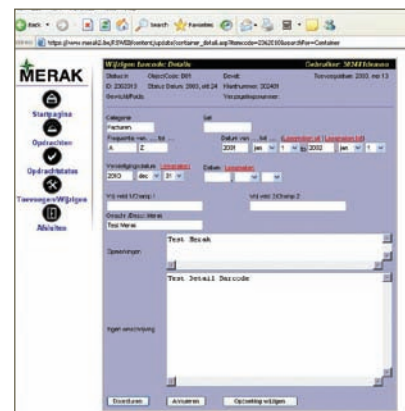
Back Search Favorites

https://www.merak2.be/ESMIS/content/update/container_detail.asp?itemcode=2362016&searchFor=Container

MERAK

Startpagina

Opdrachten

Opdrachtstatus

Toevoegen/Wijzigen

Afsluiten

Wijzigen barcode Details

Gebruiker: MMElkanna

Status: rt
ObjectCode: B01
Dewit
Toevoegdatum: 2003, mrt 13

ID: 2362013
Status Datum: 2003, okt 24
Klantnummer: 302409

Gewicht/Punts

Vergegingsnummer

Categorie
Set

Facturen

Frequentie van ... tot ...
Datum van ... tot ...

A
Z
2001
jan
1
2002
jan
1

Vernietigingsdatum
Datum

2010
dec
31

Vrij veld 1/Champ 1
Vrij veld 2/Champ 2

Omschr. Bevest. Merak

Test Merak

Opmerkingen

Test Merak

Eigen omschrijving

Test Detail Barcode

Doorduwen
Annuleren
Opzoeking wijzigen